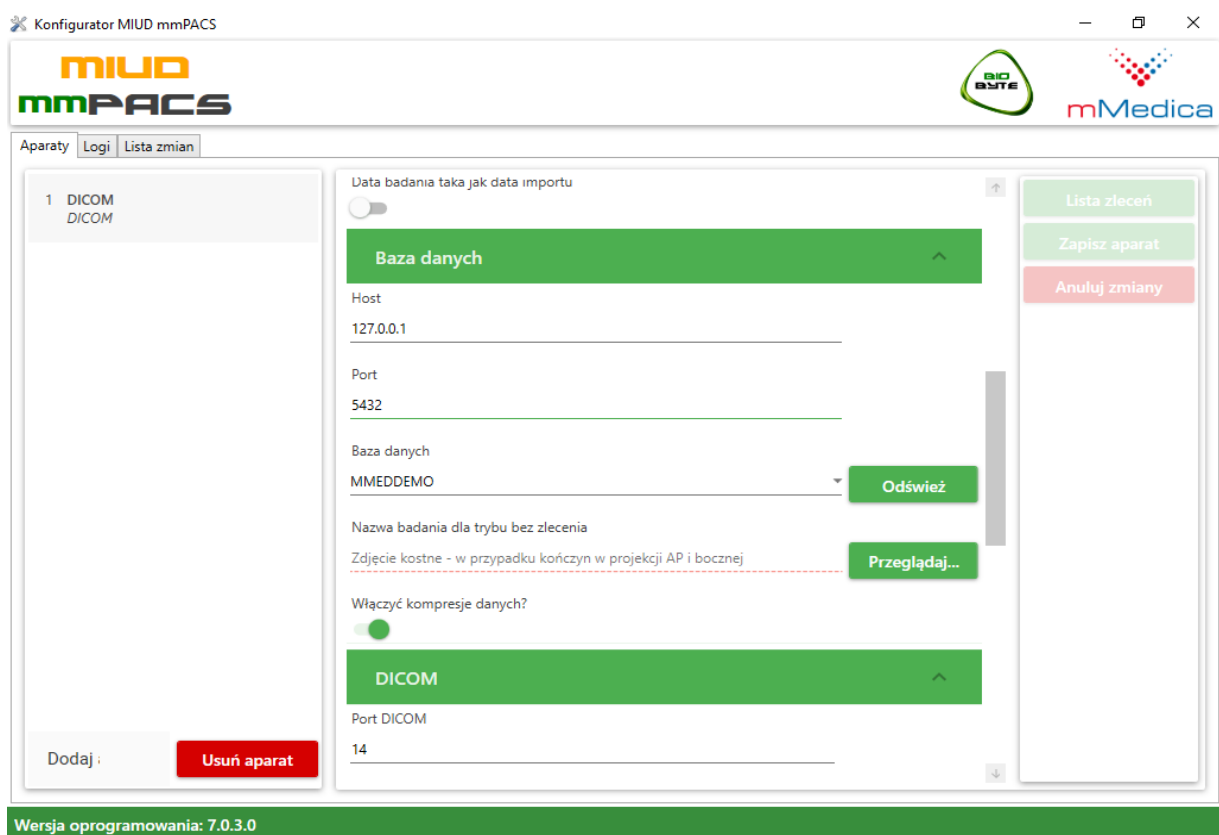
Konfigurator MIUD mmPACS

MIUD
mmPACS

BIO BYTE

mMedica

Aparaty | Logi | Lista zmian

1 DICOM
DICOM

Dodaj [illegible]

Usuń aparat

Data badania taka jak data importu

Baza danych

Host
127.0.0.1

Port
5432

Baza danych
MMEDDEMO

Odśwież

Nazwa badania dla trybu bez zlecenia
Zdjęcie kostne - w przypadku kończyn w projekcji AP i bocznej

Przeglądaj...

Włączyć kompresje danych?

DICOM

Port DICOM
14

Lista zleceń

Zapisz aparat

Anuluj zmiany

Wersja oprogramowania: 7.0.3.0